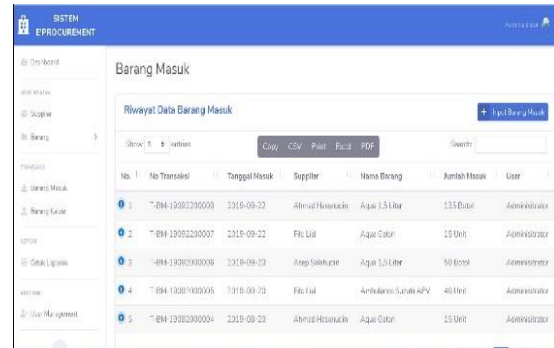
SISTEM EPROCUREMENT

Administrator

Dashboard

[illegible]

Supplier

Barang

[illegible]

Barang Masuk

Barang Keluar

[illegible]

Cetak Laporan

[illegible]

User Management

Barang Masuk

Riwayat Data Barang Masuk

+ Input Barang Masuk

Show 5 entries

Copy CSV Print Excel PDF

Search:

| No. | No Transaksi | Tanggal Masuk | Supplier | Nama Barang | Jumlah Masuk | User |
|---|---|---|---|---|---|---|
| 1 | T-BM-19082200008 | 2019-09-22 | Ahmad Hasanudin | Aqua 1,5 Liter | 135 Botol | Administrator |
| 2 | T-BM-19082200007 | 2019-09-22 | Pt. Ltd | Aqua Galon | 15 Unit | Administrator |
| 3 | T-BM-19082000006 | 2019-09-20 | Asep Salahudin | Aqua 1,5 Liter | 50 Botol | Administrator |
| 4 | T-BM-19082000005 | 2019-09-20 | Pt. Ltd | Ambulance Suzuki APV | 40 Unit | Administrator |
| 5 | T-BM-19082000004 | 2019-09-20 | Ahmad Hasanudin | Aqua Galon | 15 Unit | Administrator |